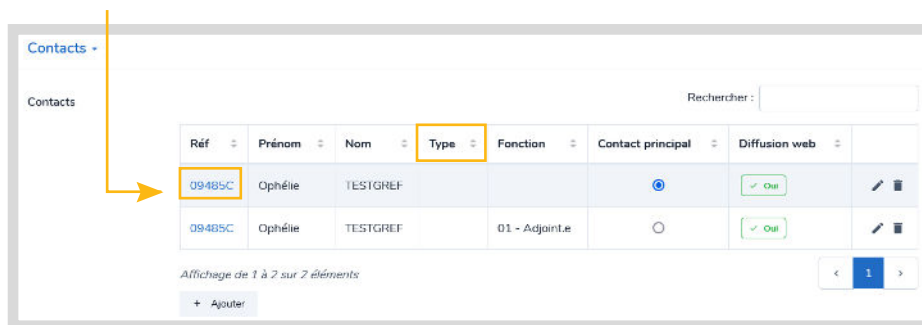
Contacts

Contacts

Rechercher :

| Réf | Prénom | Nom | Type | Fonction | Contact principal | Diffusion web |
|---|---|---|---|---|---|---|
| 09485C | Ophélie | TESTGREF | | | | ✓ Oui |
| 09485C | Ophélie | TESTGREF | | 01 - Adjoint.e | | ✓ Oui |

Affichage de 1 à 2 sur 2 éléments

‹ 1 ›

+ Ajouter